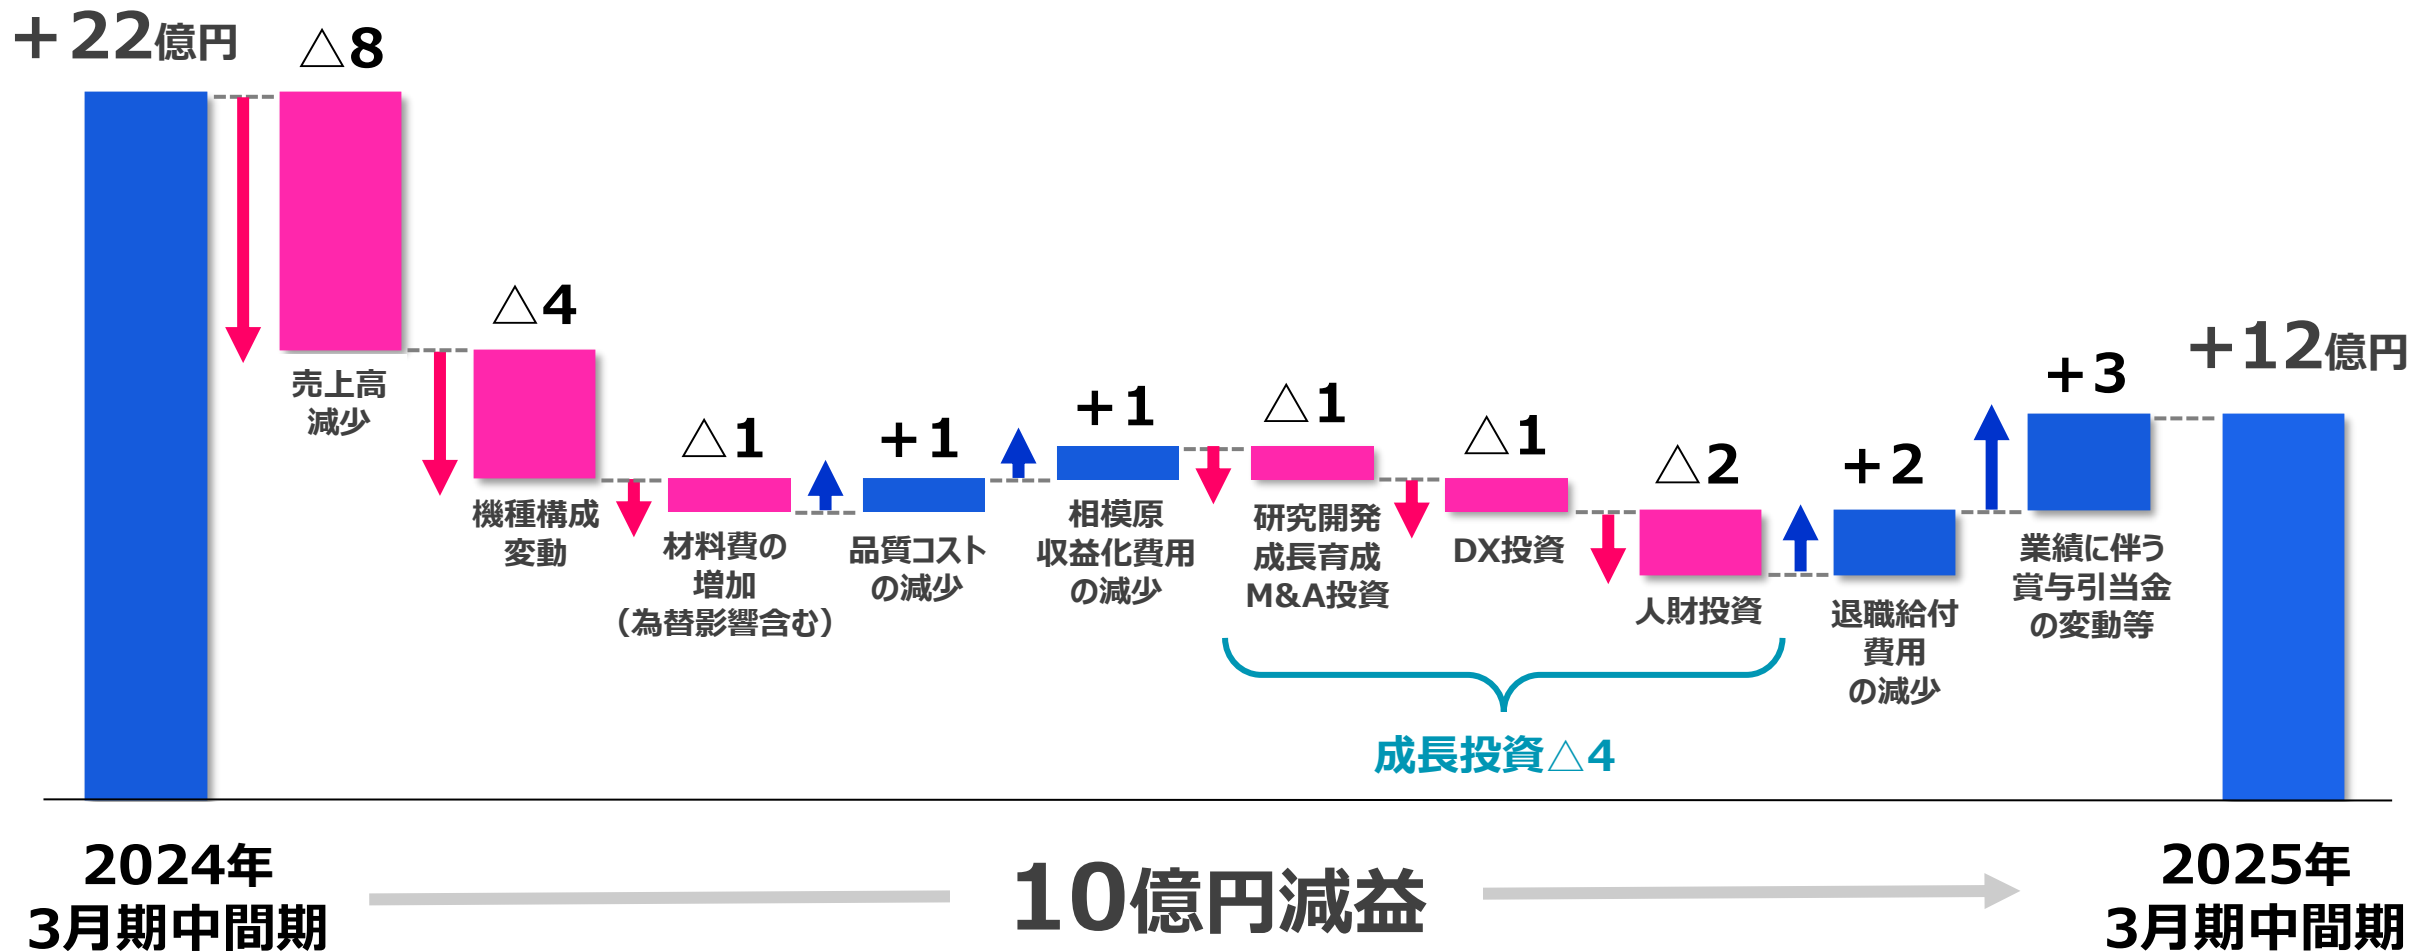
＋22億円

△8

売上高
減少

△4

機種構成
変動

△1

材料費の
増加
（為替影響含む）

＋1

品質コスト
の減少

＋1

相模原
収益化費用
の減少

△1

研究開発
成長育成
M&A投資

△1

DX投資

△2

人財投資

＋2

退職給付
費用
の減少

＋3

業績に伴う
賞与引当金
の変動等

＋12億円

成長投資△4

2024年
3月期中間期

10億円減益

2025年
3月期中間期